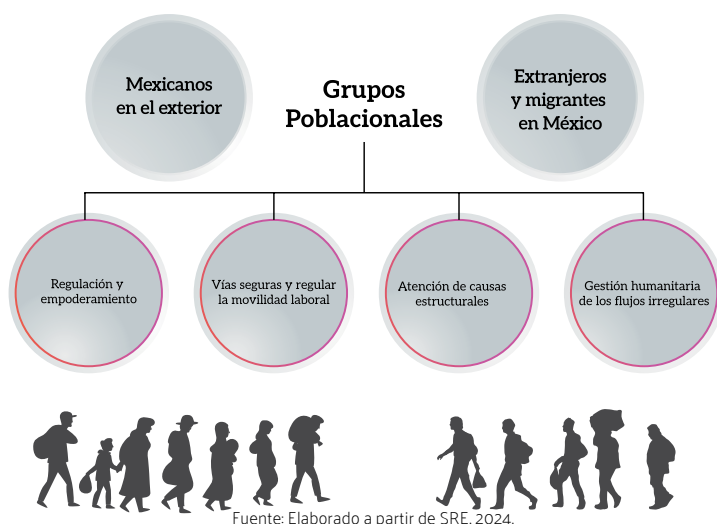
Mexicanos en el exterior

Grupos Poblacionales

Extranjeros y migrantes en México

Regulación y empoderamiento

Vías seguras y regular la movilidad laboral

Atención de causas estructurales

Gestión humanitaria de los flujos irregulares

Fuente: Elaborado a partir de SRE, 2024.